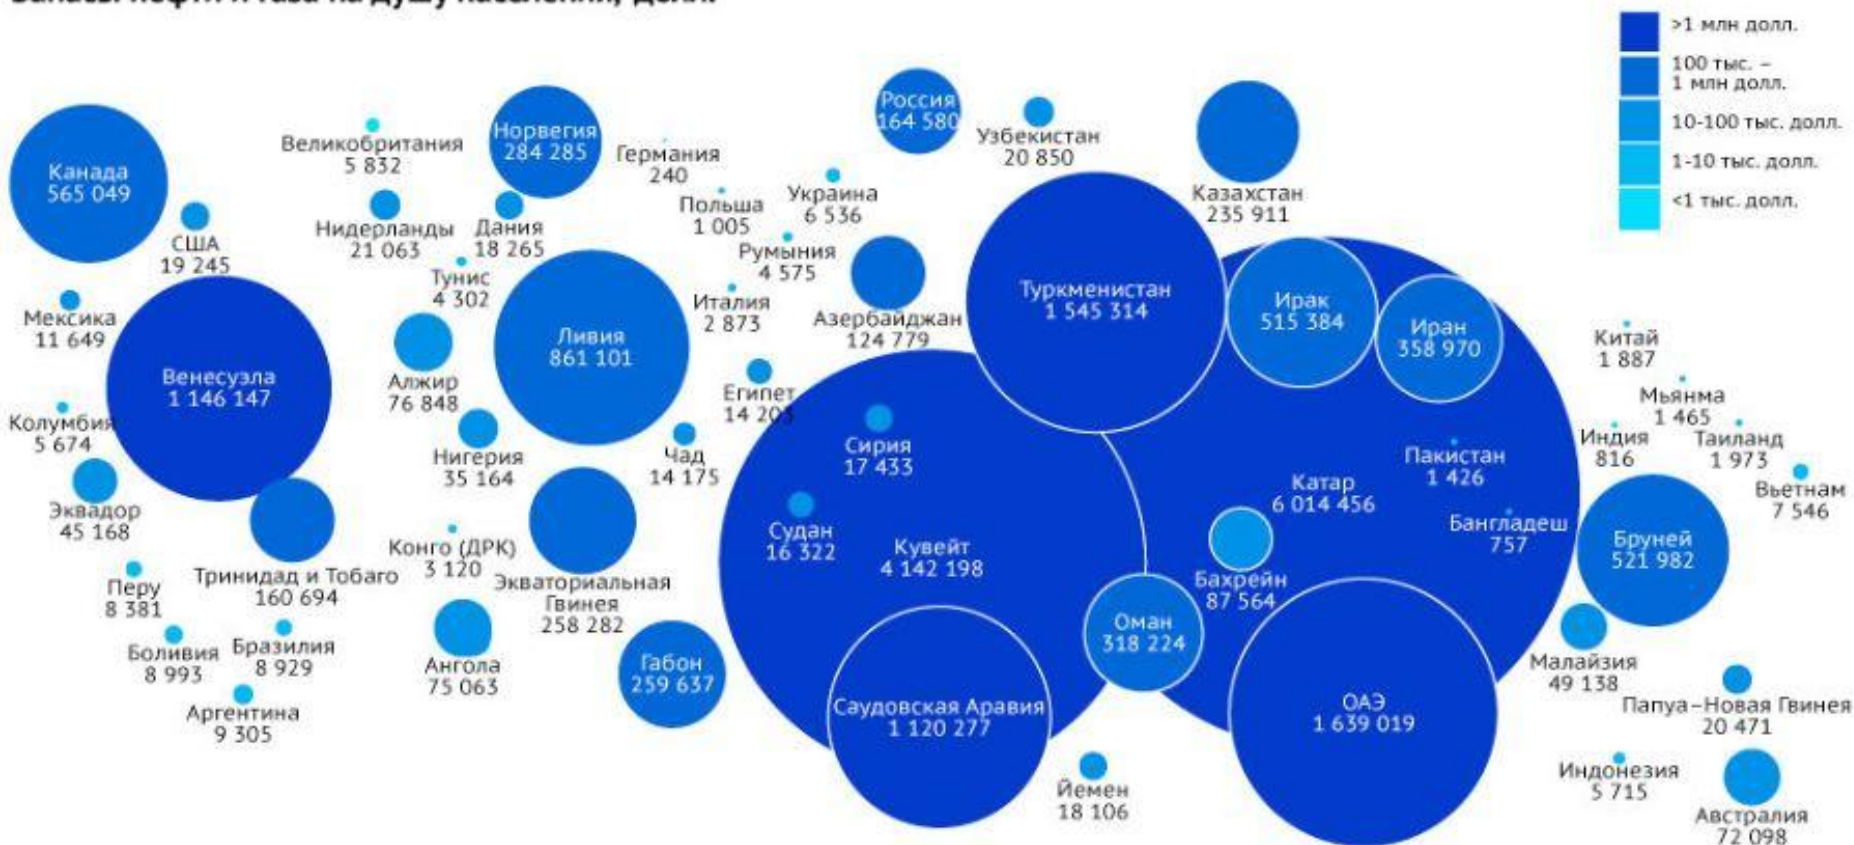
Запасы нефти и газа на душу населения, долл.

>1 млн долл.
100 тыс. – 1 млн долл.
10-100 тыс. долл.
1-10 тыс. долл.
<1 тыс. долл.

Канада
565 049

США
19 245

Мексика
11 649

Венесуэла
1 146 147

Колумбия
5 674

Эквадор
45 168

Перу
8 381

Тринидад и Тобаго
160 694

Боливия
8 993

Бразилия
8 929

Аргентина
9 305

Великобритания
5 832

Нидерланды
21 063

Норвегия
284 285

Дания
18 265

Тунис
4 302

Алжир
76 848

Нигерия
35 164

Ливия
861 101

Конго (ДРК)
3 120

Экваториальная Гвинея
258 282

Ангола
75 063

Габон
259 637

Германия
240

Польша
1 005

Украина
6 536

Румыния
4 575

Италия
2 873

Египет
14 20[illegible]

Чад
14 175

Россия
164 580

Узбекистан
20 850

Азербайджан
124 779

Казахстан
235 911

Туркменистан
1 545 314

Ирак
515 384

Иран
358 970

Сирия
17 433

Судан
16 322

Кувейт
4 142 198

Катар
6 014 456

Бахрейн
87 564

Оман
318 224

Саудовская Аравия
1 120 277

ОАЭ
1 639 019

Йемен
18 106

Пакистан
1 426

Бангладеш
757

Китай
1 887

Мьянма
1 465

Индия
816

Таиланд
1 973

Вьетнам
7 546

Бруней
521 982

Малайзия
49 138

Папуа–Новая Гвинея
20 471

Индонезия
5 715

Австралия
72 098